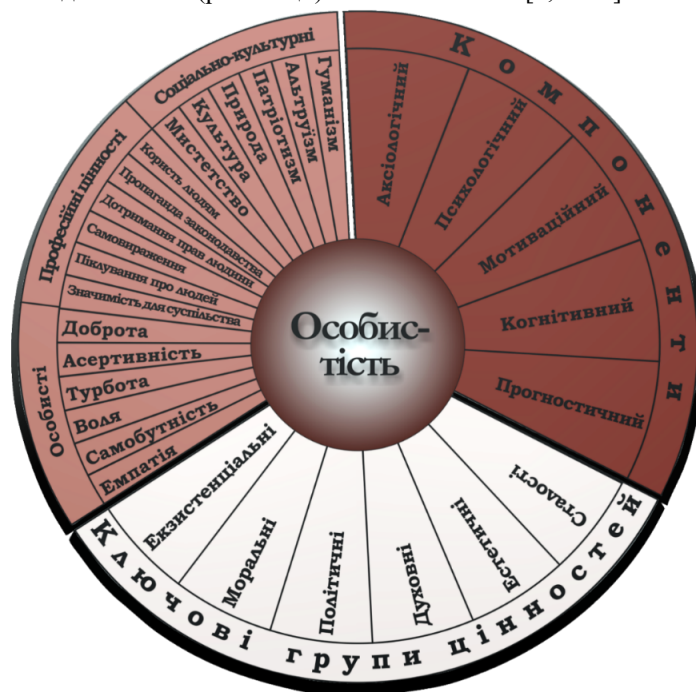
Особис-тість

Компоненти

Аксіологічний
Психологічний
Мотиваційний
Когнітивний
Прогностичний

Соціально-культурні
Гуманізм
Альтруїзм
Патріотизм
Природа
Культура
Мистецтво

Професійні цінності
Користь людям
Пропаганда законодавства
Дотримання прав людини
Самовираження
Піклування про людей
Значимість для суспільства

Особисті
Доброта
Асертивність
Турбота
Воля
Самобутність
Емпатія

Ключові групи цінностей
Екзистенціальні
Моральні
Політичні
Духовні
Естетичні
Статеві